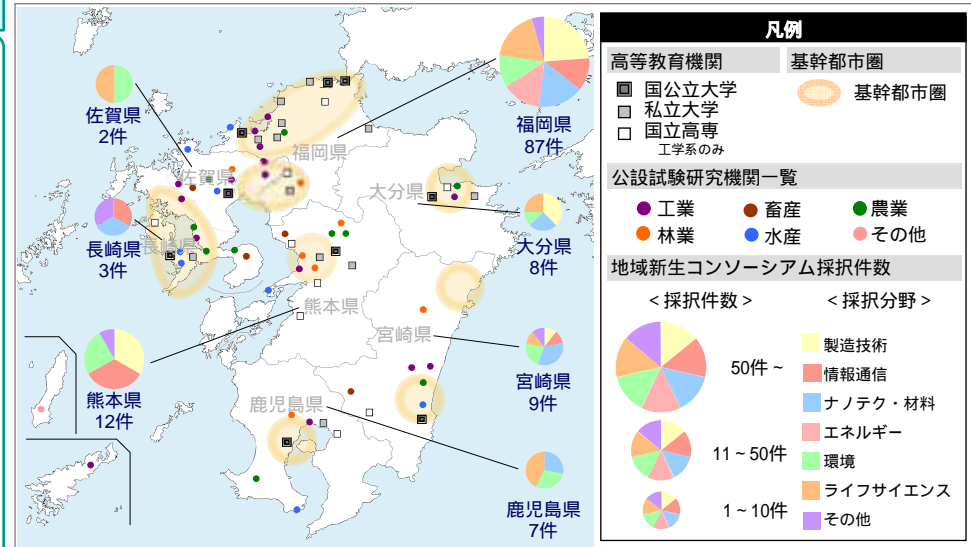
凡例

高等教育機関
国公立大学
私立大学
国立高専
工学系のみ

基幹都市圏
基幹都市圏

公設試験研究機関一覧
工業
畜産
農業
林業
水産
その他

地域新生コンソーシアム採択件数
< 採択件数 >
< 採択分野 >
50件 ~
11 ~ 50件
1 ~ 10件
製造技術
情報通信
ナノテク・材料
エネルギー
環境
ライフサイエンス
その他

佐賀県
2件
長崎県
3件
熊本県
12件
福岡県
87件
大分県
8件
宮崎県
9件
鹿児島県
7件

福岡県
佐賀県
長崎県
大分県
熊本県
宮崎県
鹿児島県